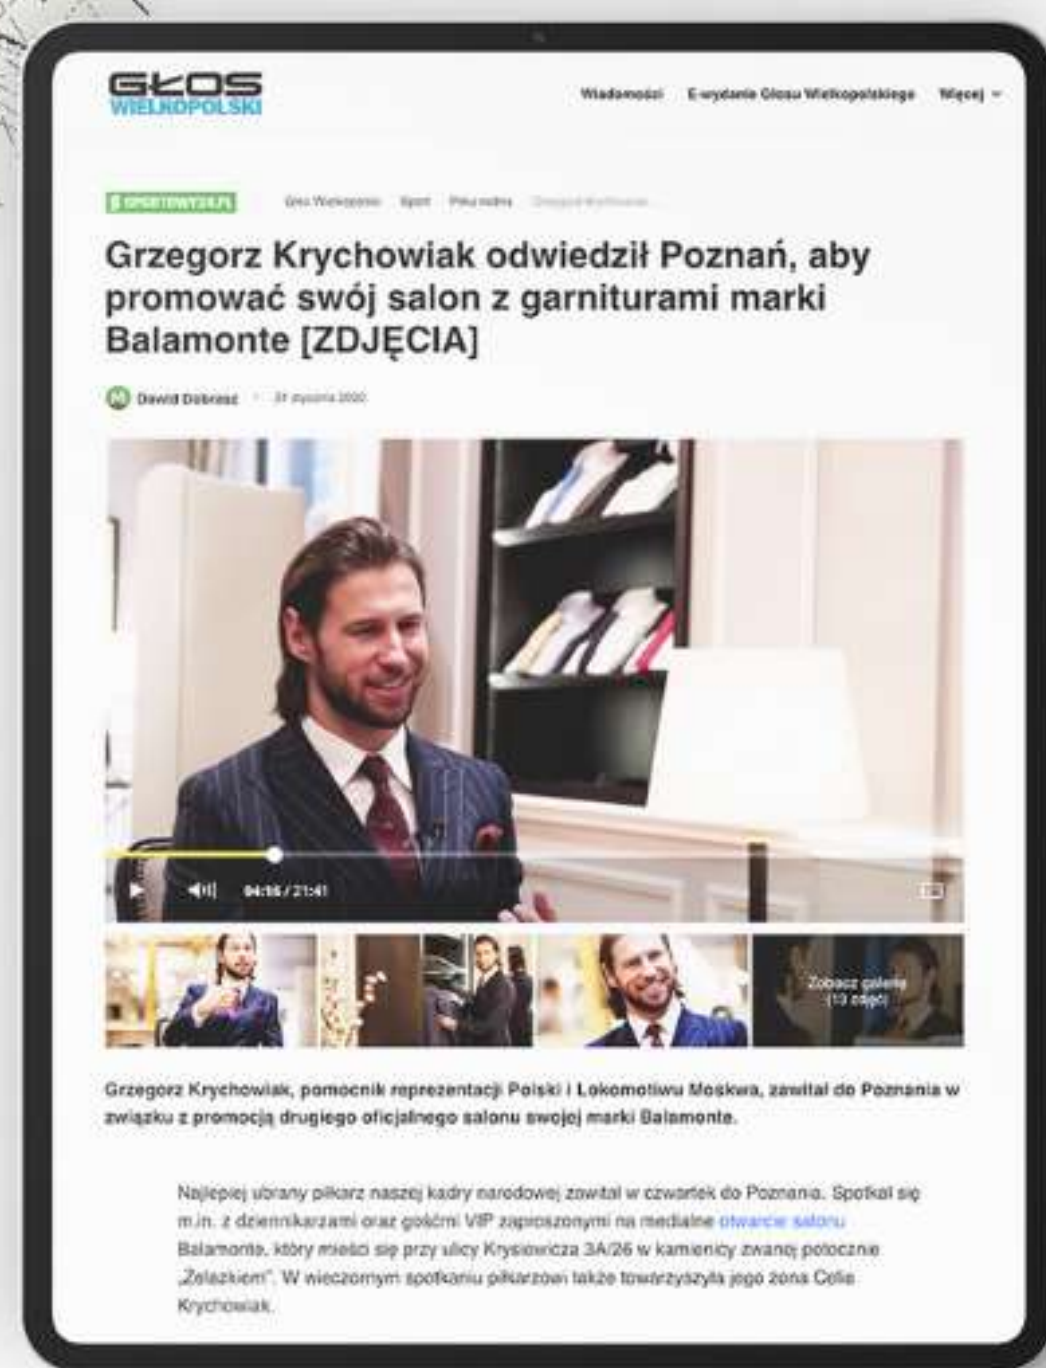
GŁOS WIELKOPOLSKI

Wiadomości E-wydanie Głosu Wielkopolskiego Więcej

SPORTOWY24.PL Głos Wielkopolski Sport Piłka nożna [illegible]

Grzegorz Krychowiak odwiedził Poznań, aby promować swój salon z garniturami marki Balamonte [ZDJĘCIA]

Dawid Dobrasz 31 stycznia 2020

04:16 / 21:41

Zobacz galerię (13 zdjęć)

Grzegorz Krychowiak, pomocnik reprezentacji Polski i Lokomotiwu Moskwa, zawitał do Poznania w związku z promocją drugiego oficjalnego salonu swojej marki Balamonte.

Najlepiej ubrany piłkarz naszej kadry narodowej zawitał w czwartek do Poznania. Spotkał się m.in. z dziennikarzami oraz gośćmi VIP zaproszonymi na medialne otwarcie salonu Balamonte, który mieści się przy ulicy Krysiewicza 3A/26 w kamienicy zwanej potocznie „Żelazkiem". W wieczornym spotkaniu piłkarzowi także towarzyszyła jego żona Celia Krychowiak.